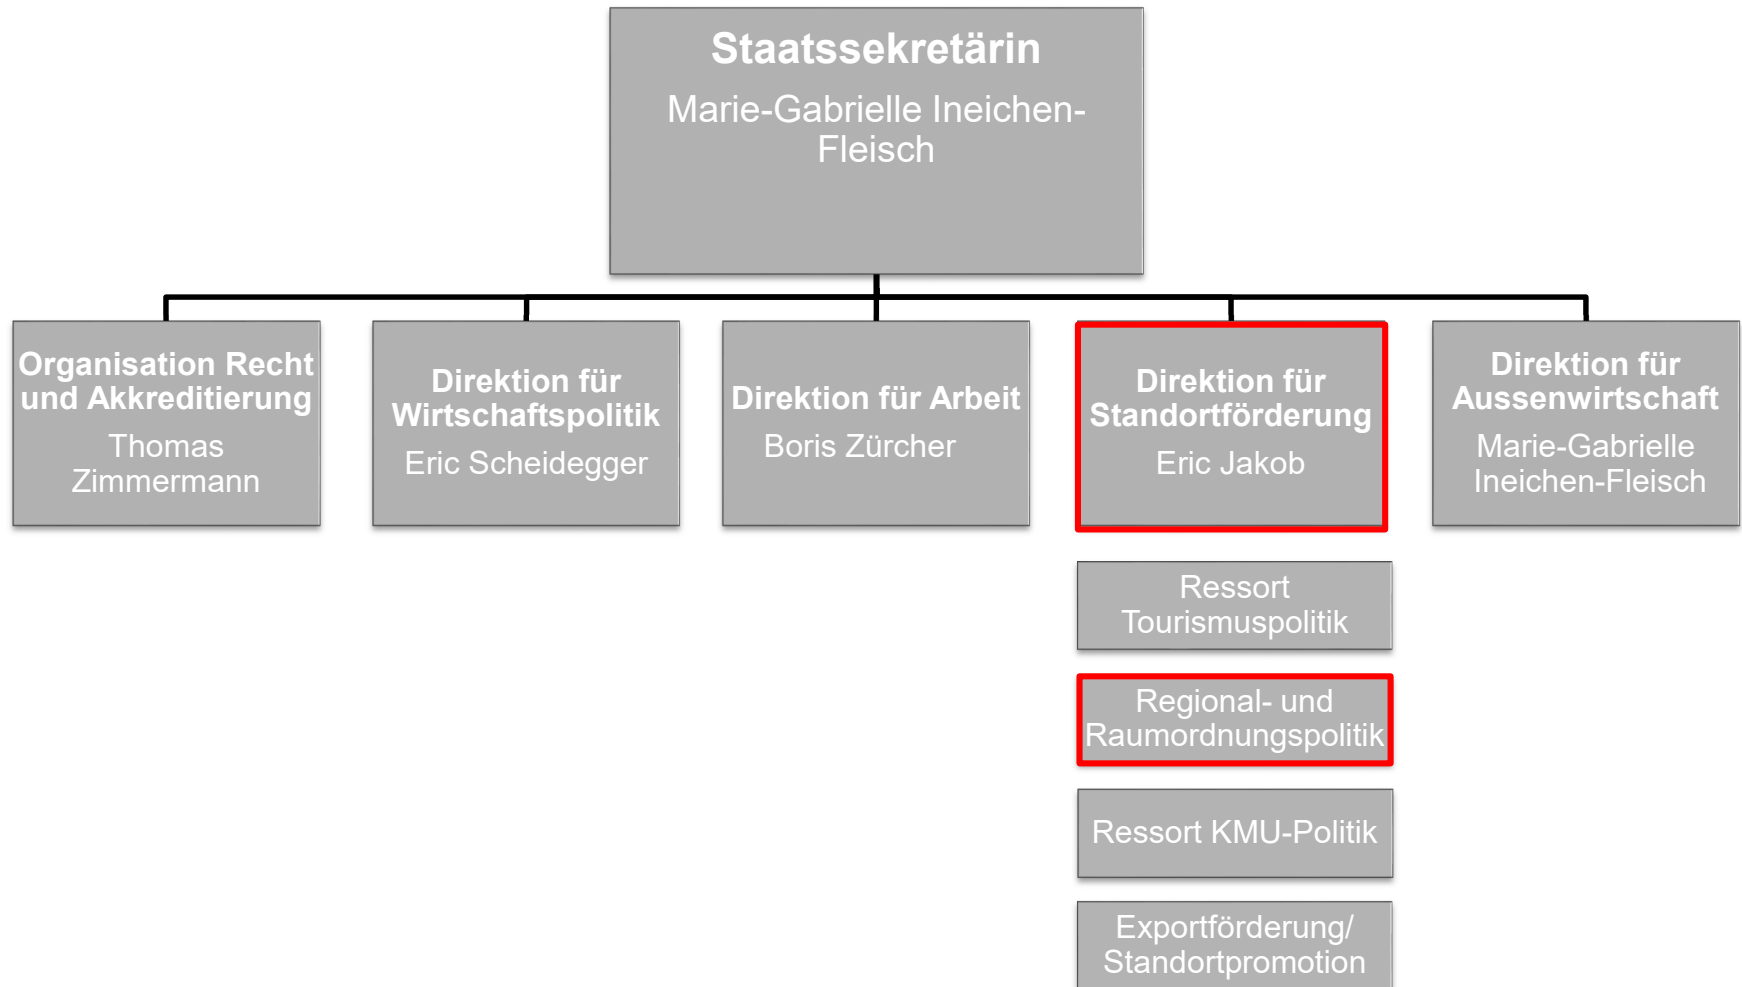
Staatssekretärin
Marie-Gabrielle Ineichen-Fleisch

Organisation Recht und Akkreditierung
Thomas Zimmermann

Direktion für Wirtschaftspolitik
Eric Scheidegger

Direktion für Arbeit
Boris Zürcher

Direktion für Standortförderung
Eric Jakob

Direktion für Aussenwirtschaft
Marie-Gabrielle Ineichen-Fleisch

Ressort Tourismuspolitik

Regional- und Raumordnungspolitik

Ressort KMU-Politik

Exportförderung/ Standortpromotion